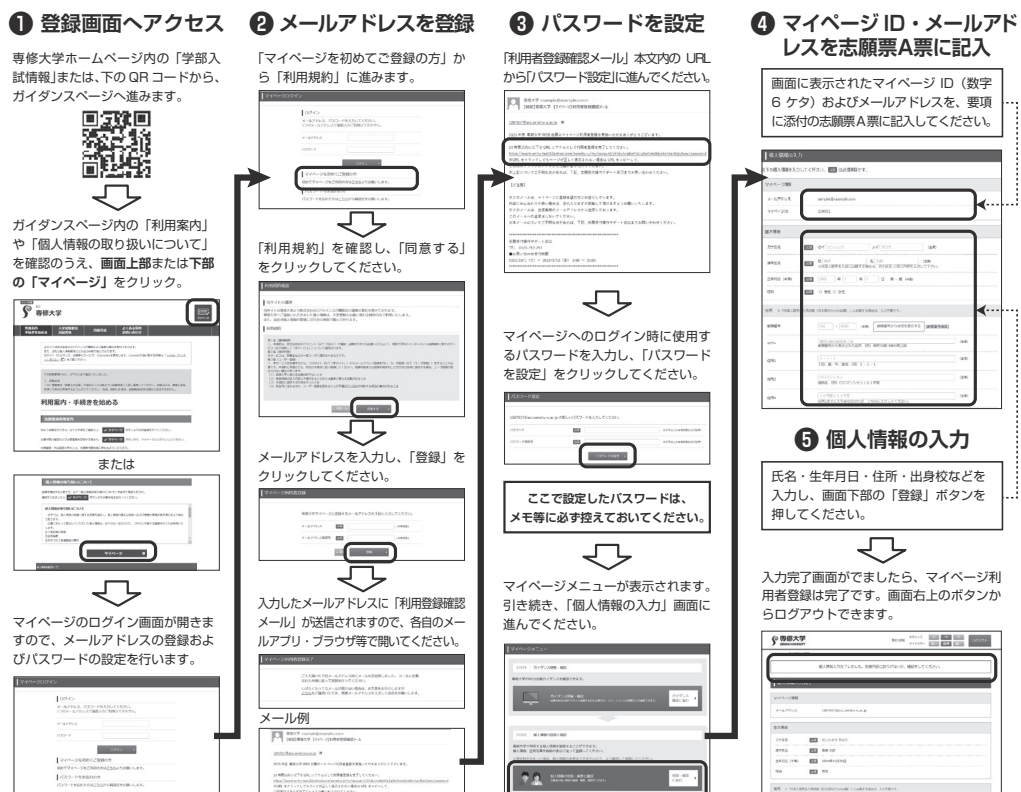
❶ 登録画面へアクセス

専修大学ホームページ内の「学部入試情報」または、下の QR コードから、ガイダンスページへ進みます。

ガイダンスページ内の「利用案内」や「個人情報の取り扱いについて」を確認のうえ、画面上部または下部の「マイページ」をクリック。

専修大学

利用案内・手続きを始める

または

マイページ

マイページのログイン画面が開きますので、メールアドレスの登録およびパスワードの設定を行います。

マイページログイン

❷ メールアドレスを登録

「マイページを初めてご登録の方」から「利用規約」に進みます。

マイページログイン

「利用規約」を確認し、「同意する」をクリックしてください。

メールアドレスを入力し、「登録」をクリックしてください。

入力したメールアドレスに「利用登録確認メール」が送信されますので、各自のメールアプリ・ブラウザ等で開いてください。

メール例

❸ パスワードを設定

「利用者登録確認メール」本文内の URL から「パスワード設定」に進んでください。

マイページへのログイン時に使用するパスワードを入力し、「パスワードを設定」をクリックしてください。

ここで設定したパスワードは、メモ等に必ず控えておいてください。

マイページメニューが表示されます。引き続き、「個人情報の入力」画面に進んでください。

❹ マイページ ID・メールアドレスを志願票A票に記入

画面に表示されたマイページ ID（数字 6 ケタ）およびメールアドレスを、要項に添付の志願票A票に記入してください。

個人情報の入力

❺ 個人情報の入力

氏名・生年月日・住所・出身校などを入力し、画面下部の「登録」ボタンを押してください。

入力完了画面がでましたら、マイページ利用者登録は完了です。画面右上のボタンからログアウトできます。

専修大学